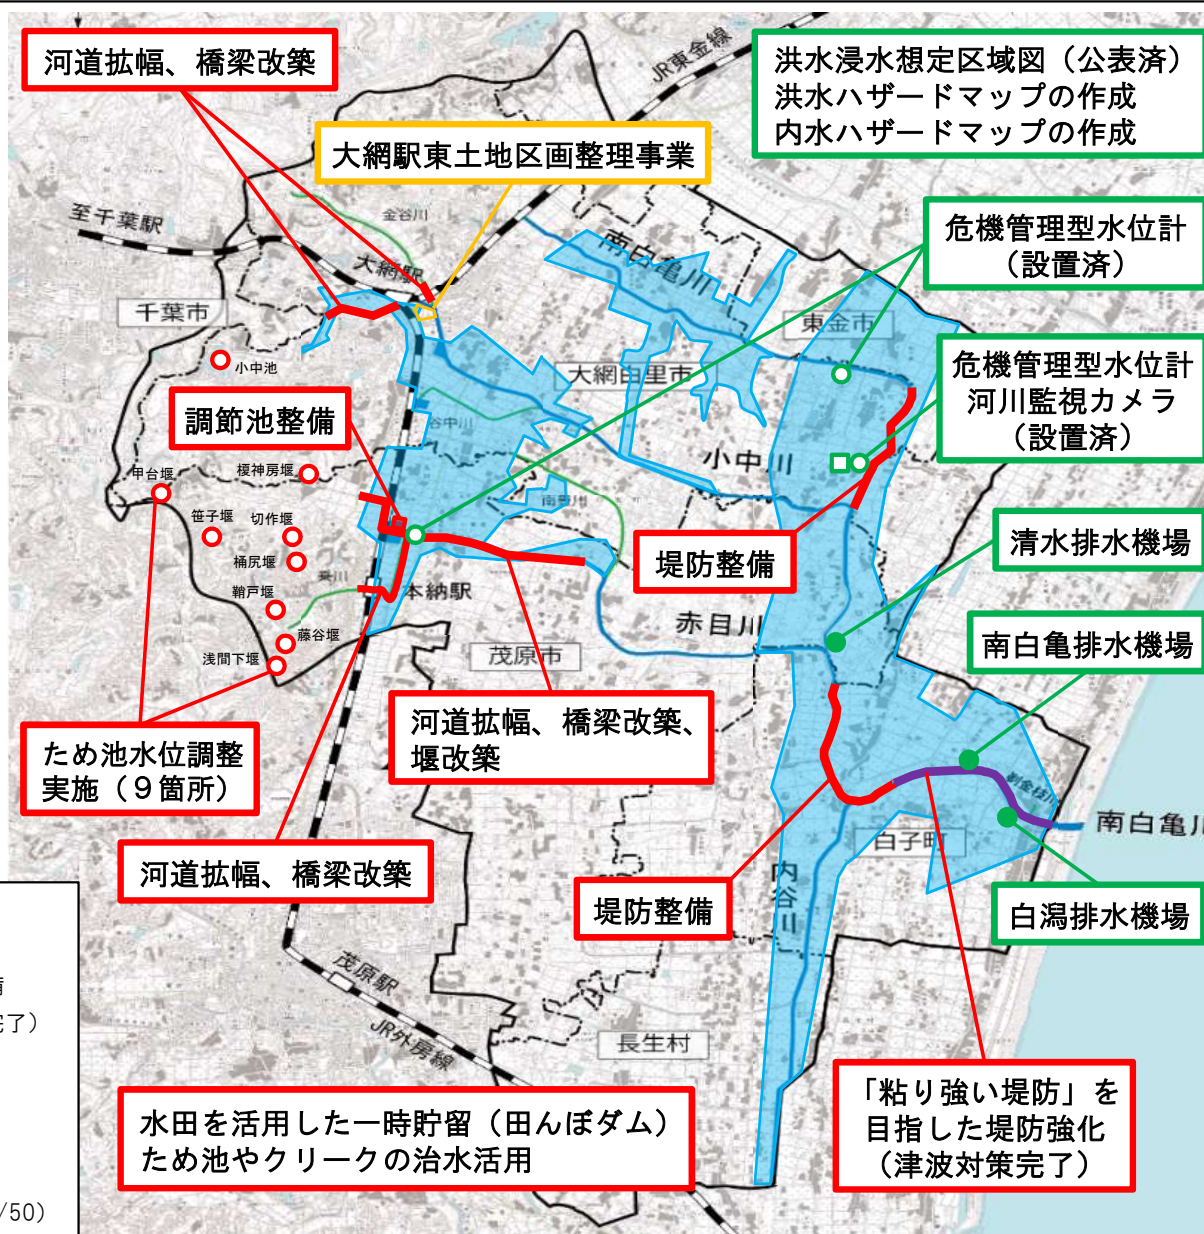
河道拡幅、橋梁改築

大網駅東土地区画整理事業

洪水浸水想定区域図（公表済）
洪水ハザードマップの作成
内水ハザードマップの作成

JR東金線

至千葉駅

金谷川

大網駅

南白亀川

危機管理型水位計
（設置済）

千葉市

東金市

小中池

大網白里市

危機管理型水位計
河川監視カメラ
（設置済）

調節池整備

小中川

中台堰

横神房堰

笹子堰

切作堰

桶尻堰

鞘戸堰

藤谷堰

浅間下堰

南野川

堤防整備

清水排水機場

本納駅

赤目川

茂原市

南白亀排水機場

ため池水位調整
実施（９箇所）

河道拡幅、橋梁改築、
堰改築

南白亀川

白子町

内谷川

白潟排水機場

河道拡幅、橋梁改築

堤防整備

茂原駅

JR外房線

長生村

水田を活用した一時貯留（田んぼダム）
ため池やクリークの治水活用

「粘り強い堤防」を
目指した堤防強化
（津波対策完了）

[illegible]
了）

/50）